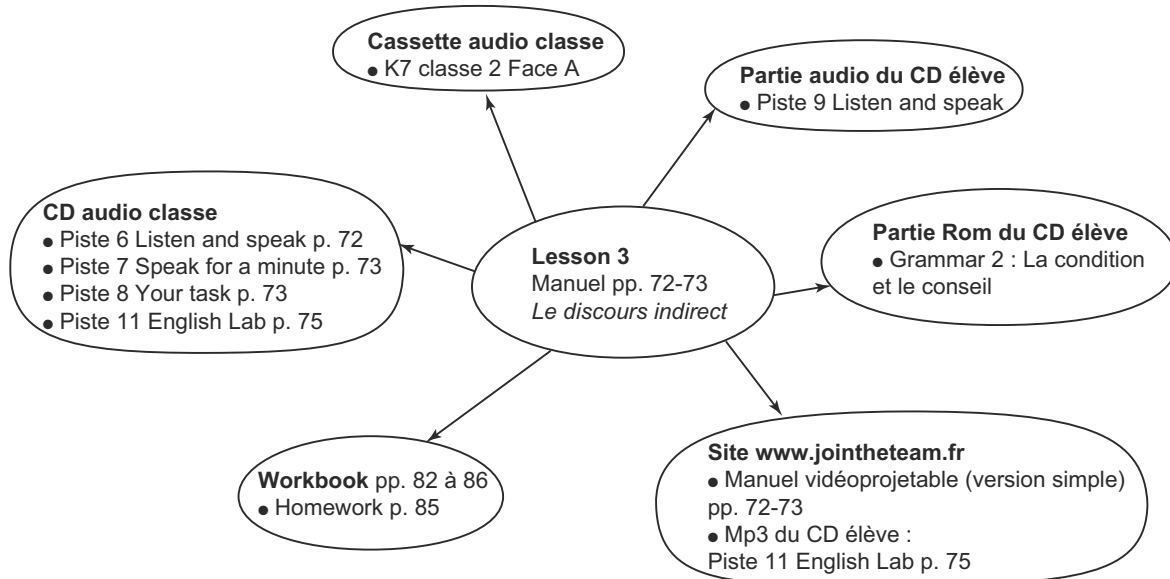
**Cassette audio classe**
• K7 classe 2 Face A

**Partie audio du CD élève**
• Piste 9 Listen and speak

**CD audio classe**
• Piste 6 Listen and speak p. 72
• Piste 7 Speak for a minute p. 73
• Piste 8 Your task p. 73
• Piste 11 English Lab p. 75

**Lesson 3**
Manuel pp. 72-73
*Le discours indirect*

**Partie Rom du CD élève**
• Grammar 2 : La condition et le conseil

**Workbook** pp. 82 à 86
• Homework p. 85

**Site www.jointheteam.fr**
• Manuel vidéoprojetable (version simple) pp. 72-73
• Mp3 du CD élève :
Piste 11 English Lab p. 75